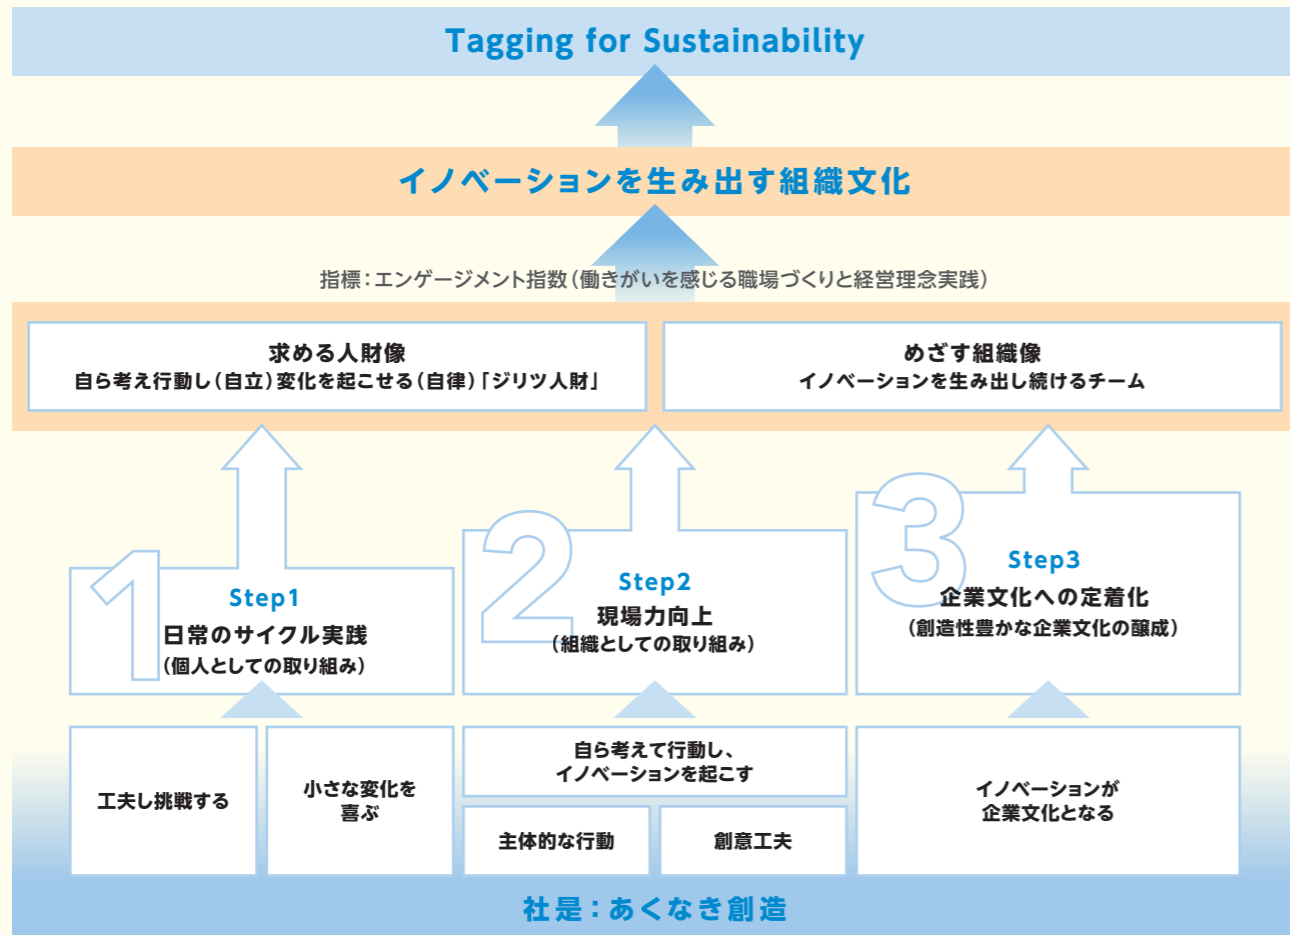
Tagging for Sustainability

イノベーションを生み出す組織文化

指標：エンゲージメント指数（働きがいを感じる職場づくりと経営理念実践）

求める人財像
自ら考え行動し（自立）変化を起こせる（自律）「ジリツ人財」

めざす組織像
イノベーションを生み出し続けるチーム

1
Step1
日常のサイクル実践
（個人としての取り組み）

2
Step2
現場力向上
（組織としての取り組み）

3
Step3
企業文化への定着化
（創造性豊かな企業文化の醸成）

工夫し挑戦する

小さな変化を喜ぶ

自ら考えて行動し、イノベーションを起こす

主体的な行動

創意工夫

イノベーションが企業文化となる

社是：あくなき創造